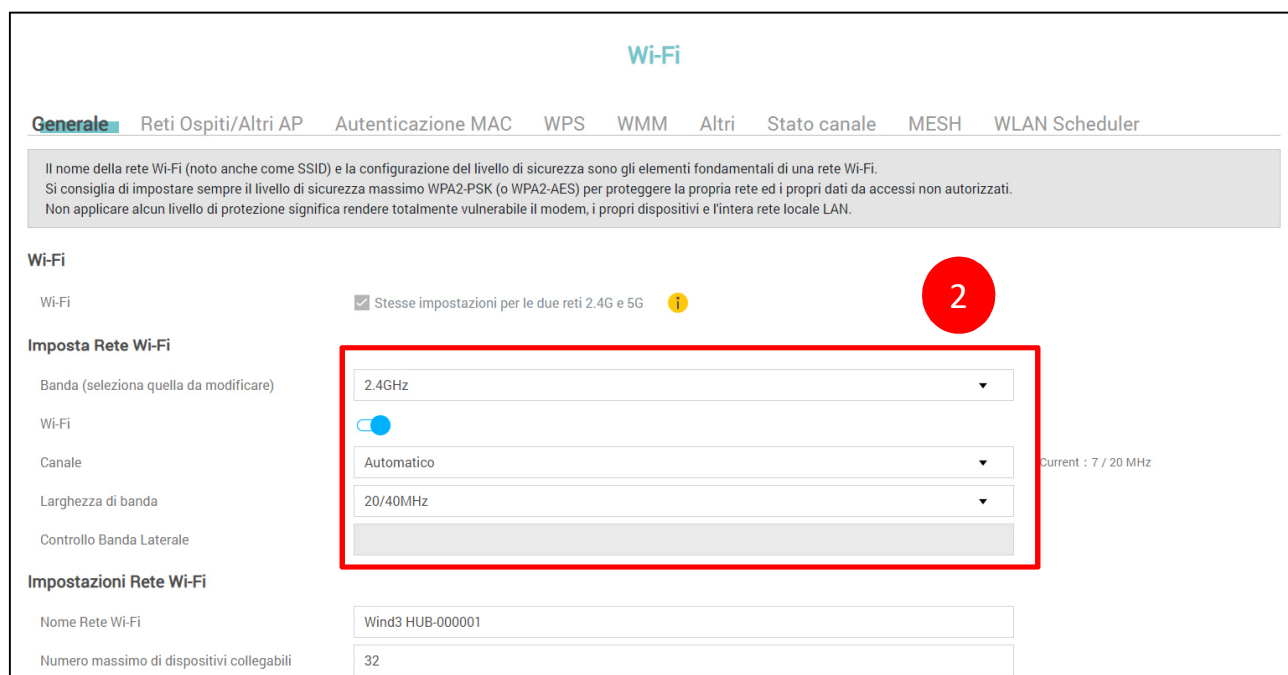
Wi-Fi

Generale Reti Ospiti/Altri AP Autenticazione MAC WPS WMM Altri Stato canale MESH WLAN Scheduler

Il nome della rete Wi-Fi (noto anche come SSID) e la configurazione del livello di sicurezza sono gli elementi fondamentali di una rete Wi-Fi.
Si consiglia di impostare sempre il livello di sicurezza massimo WPA2-PSK (o WPA2-AES) per proteggere la propria rete ed i propri dati da accessi non autorizzati.
Non applicare alcun livello di protezione significa rendere totalmente vulnerabile il modem, i propri dispositivi e l'intera rete locale LAN.

Wi-Fi

Wi-Fi

Stesse impostazioni per le due reti 2.4G e 5G

2

Imposta Rete Wi-Fi

Banda (seleziona quella da modificare) 2.4GHz

Wi-Fi

Canale Automatico Current : 7 / 20 MHz

Larghezza di banda 20/40MHz

Controllo Banda Laterale

Impostazioni Rete Wi-Fi

Nome Rete Wi-Fi Wind3 HUB-000001

Numero massimo di dispositivi collegabili 32